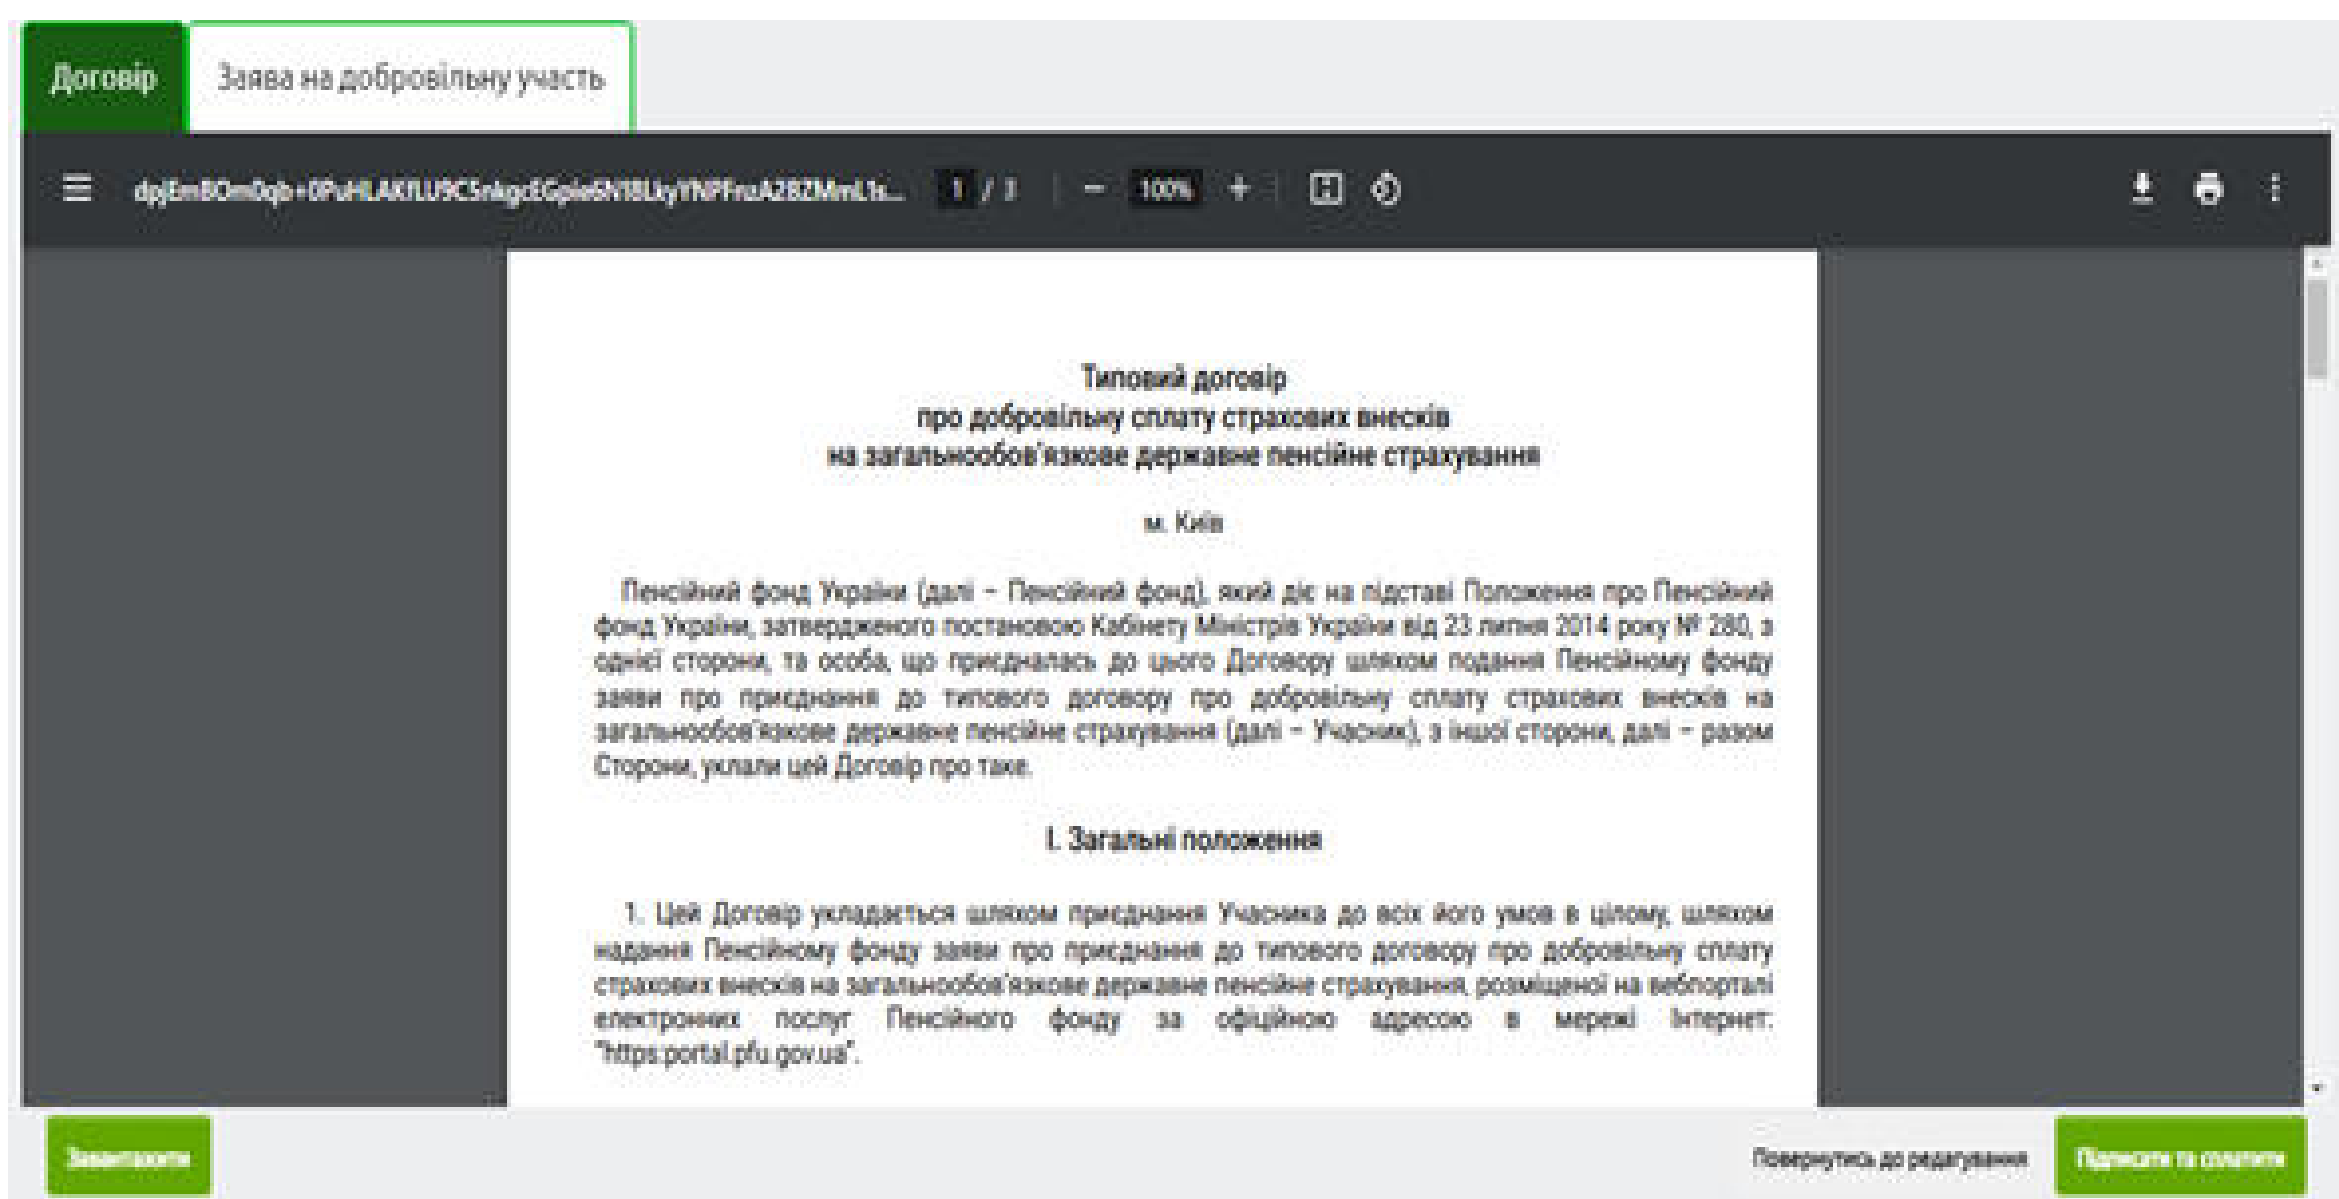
Договір Заява на добровільну участь

dpjEmBOm0qb+0PuHLAKfLU9C5nkgcEGpie6N18LkyYNPFnzA282MmL1s... 1 / 3 − 100% +

Типовий договір
про добровільну сплату страхових внесків
на загальнообов'язкове державне пенсійне страхування

м. Київ

Пенсійний фонд України (далі – Пенсійний фонд), який діє на підставі Положення про Пенсійний фонд України, затвердженого постановою Кабінету Міністрів України від 23 липня 2014 року № 280, з однієї сторони, та особа, що приєдналась до цього Договору шляхом подання Пенсійному фонду заяви про приєднання до типового договору про добровільну сплату страхових внесків на загальнообов'язкове державне пенсійне страхування (далі – Учасник), з іншої сторони, далі – разом Сторони, уклали цей Договір про таке.

I. Загальні положення

1. Цей Договір укладається шляхом приєднання Учасника до всіх його умов в цілому, шляхом надання Пенсійному фонду заяви про приєднання до типового договору про добровільну сплату страхових внесків на загальнообов'язкове державне пенсійне страхування, розміщеної на вебпорталі електронних послуг Пенсійного фонду за офіційною адресою в мережі Інтернет: "https:portal.pfu.gov.ua".

Завантажити

Повернутись до редагування

Підписати та сплатити